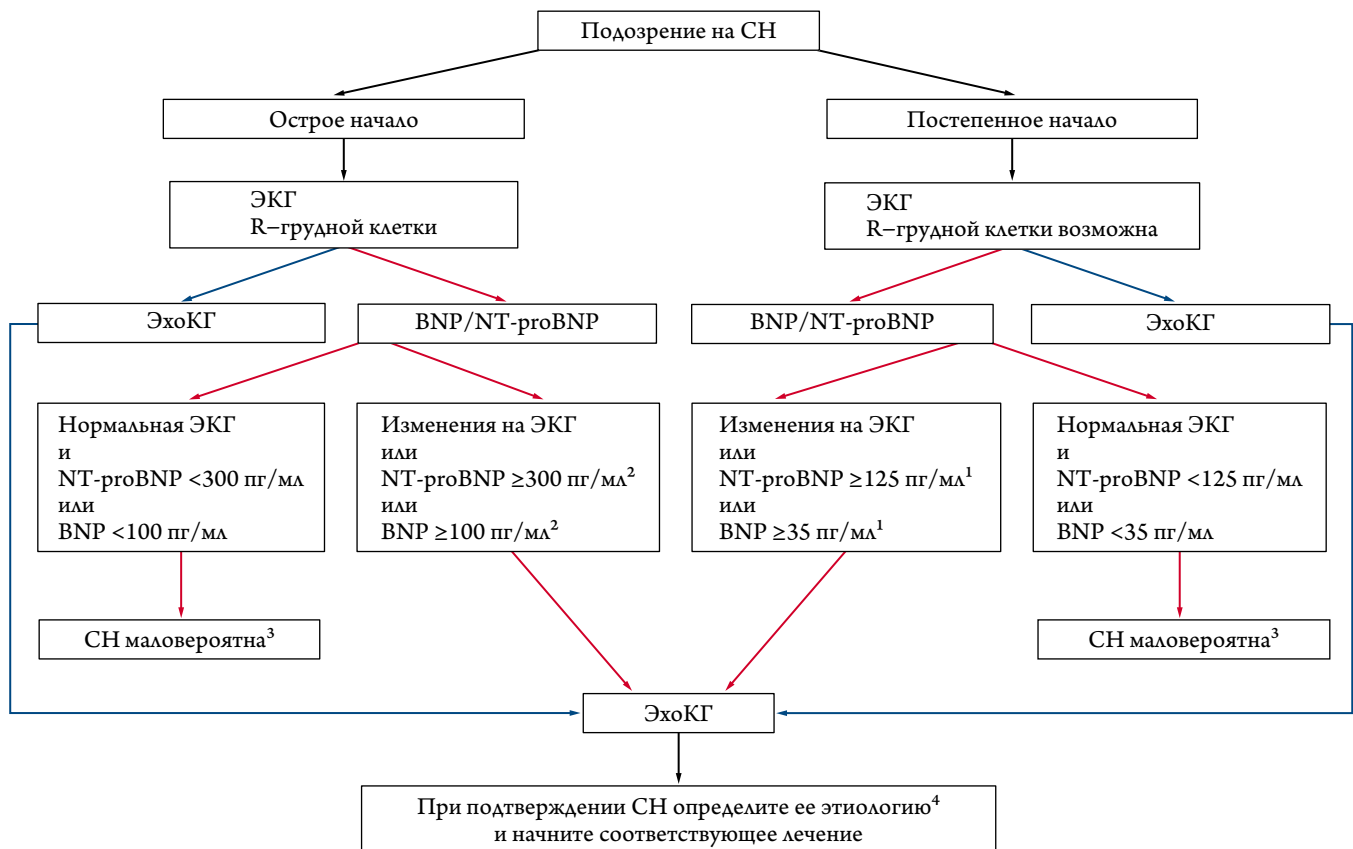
Подозрение на СН

Острое начало

ЭКГ
R–грудной клетки

ЭхоКГ

BNP/NT-proBNP

Нормальная ЭКГ
и
NT-proBNP <300 пг/мл
или
BNP <100 пг/мл

Изменения на ЭКГ
или
NT-proBNP ≥300 пг/мл$^2$
или
BNP ≥100 пг/мл$^2$

СН маловероятна$^3$

Постепенное начало

ЭКГ
R–грудной клетки возможна

BNP/NT-proBNP

ЭхоКГ

Изменения на ЭКГ
или
NT-proBNP ≥125 пг/мл$^1$
или
BNP ≥35 пг/мл$^1$

Нормальная ЭКГ
и
NT-proBNP <125 пг/мл
или
BNP <35 пг/мл

СН маловероятна$^3$

ЭхоКГ

При подтверждении СН определите ее этиологию$^4$
и начните соответствующее лечение